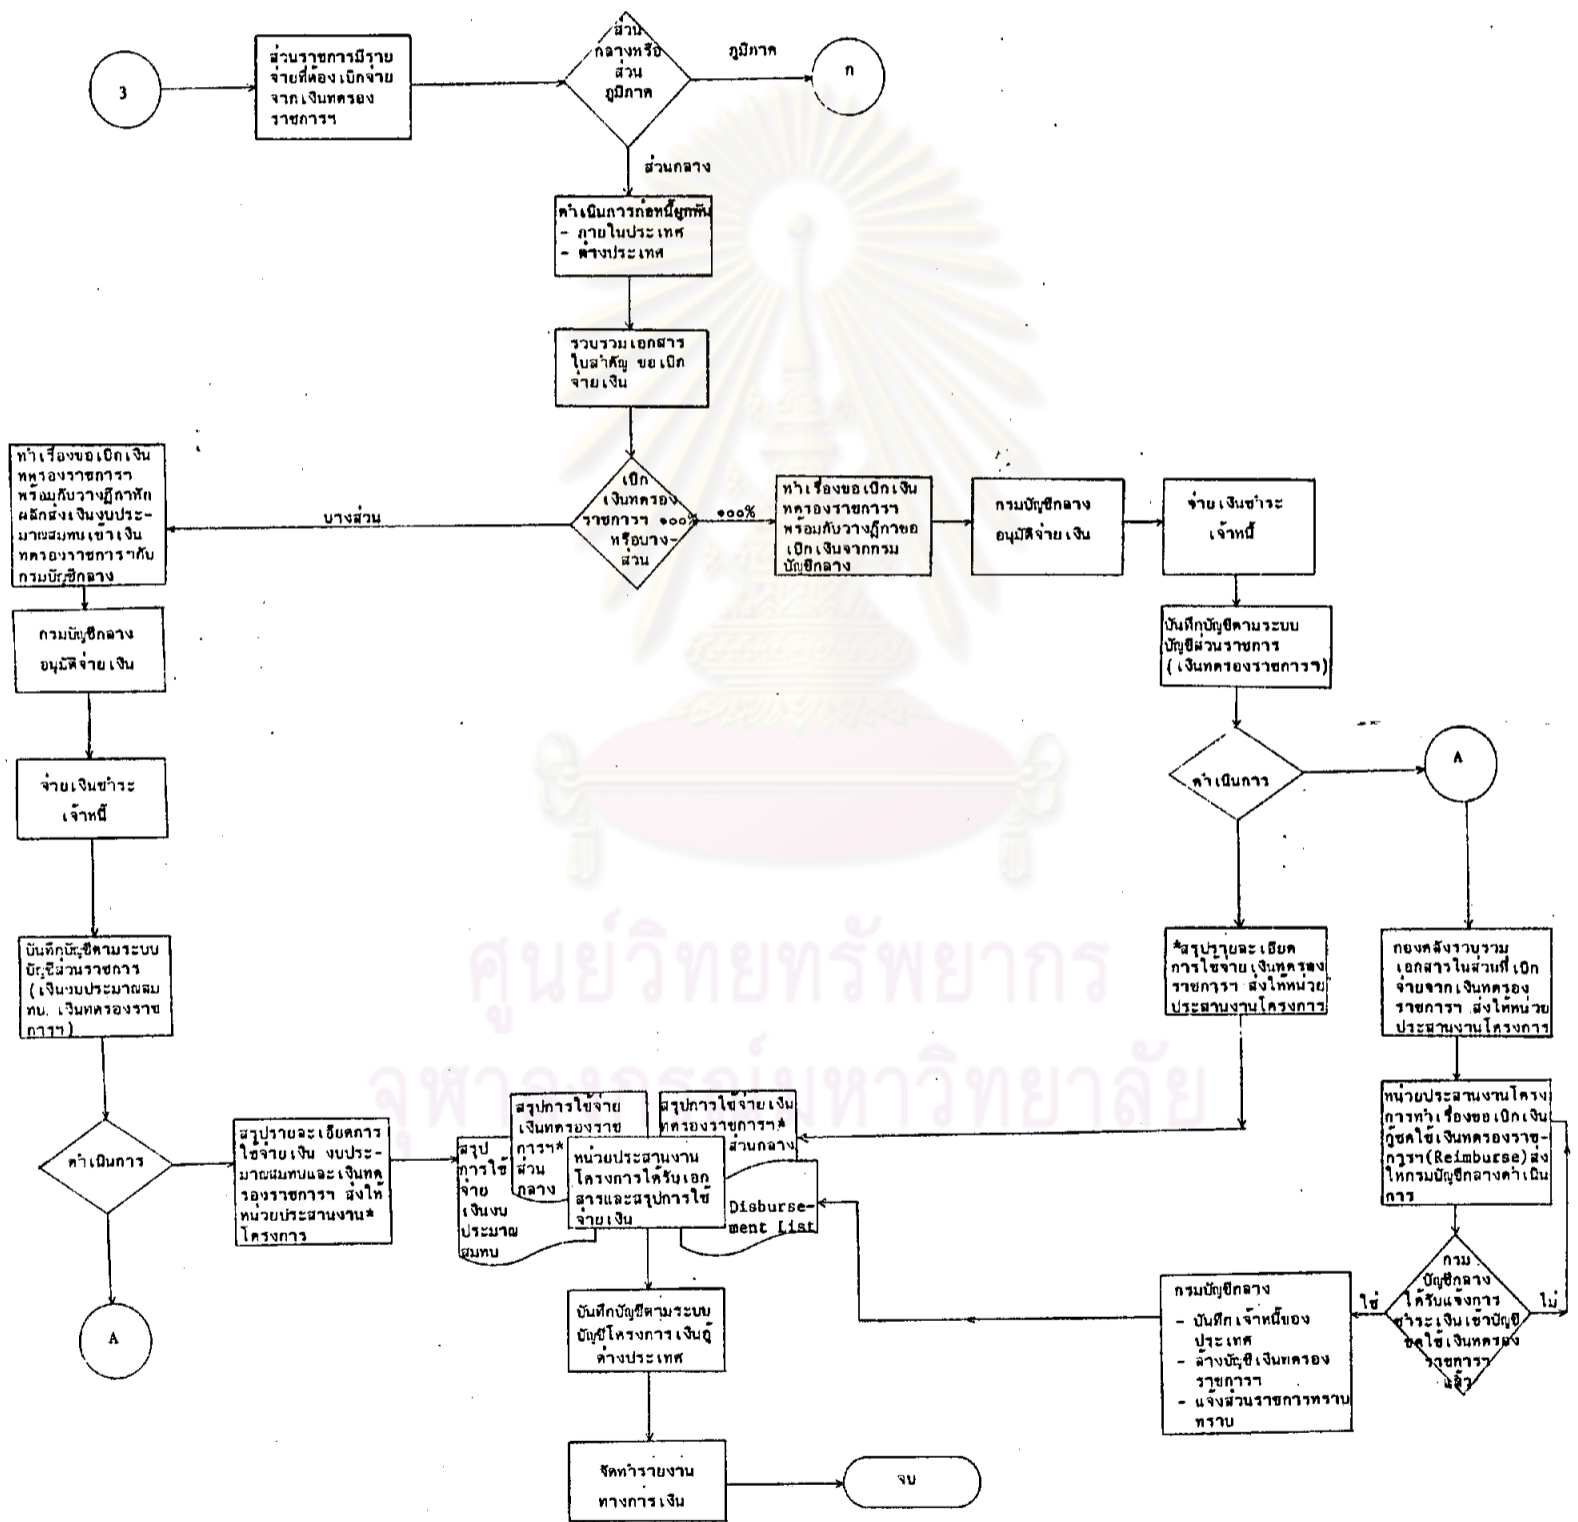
3

ส่วนราชการมีรายจ่ายที่ต้องเบิกจ่ายจากเงินทดรองราชการฯ

ส่วนกลางหรือส่วนภูมิภาค

ภูมิภาค

ก

ส่วนกลาง

ดำเนินการก่อหนี้ผูกพัน
- ภายในประเทศ
- ต่างประเทศ

รวบรวมเอกสารใบสำคัญ ขอเบิกจ่ายเงิน

เบิกเงินทดรองราชการฯ ๑๐๐% หรือบางส่วน

บางส่วน

๑๐๐%

ทำเรื่องขอเบิกเงินทดรองราชการฯ พร้อมกับวางฎีกาหักผลักส่งเงินงบประมาณสมทบเข้าเงินทดรองราชการฯกับกรมบัญชีกลาง

ทำเรื่องขอเบิกเงินทดรองราชการฯ พร้อมกับวางฎีกาขอเบิกเงินจากกรมบัญชีกลาง

กรมบัญชีกลางอนุมัติจ่ายเงิน

จ่ายเงินชำระเจ้าหนี้

บันทึกบัญชีตามระบบบัญชีส่วนราชการ (เงินทดรองราชการฯ)

ดำเนินการ

A

กรมบัญชีกลางอนุมัติจ่ายเงิน

จ่ายเงินชำระเจ้าหนี้

บันทึกบัญชีตามระบบบัญชีส่วนราชการ (เงินงบประมาณสมทบ. เงินทดรองราชการฯ)

ดำเนินการ

A

*สรุปรายละเอียดการใช้จ่ายเงินทดรองราชการฯ ส่งให้หน่วยประสานงานโครงการ

กองคลังรวบรวมเอกสารในส่วนที่เบิกจ่ายจากเงินทดรองราชการฯ ส่งให้หน่วยประสานงานโครงการ

หน่วยประสานงานโครงการทำเรื่องขอเบิกเงินกู้ชดใช้เงินทดรองราชการฯ(Reimburse) ส่งให้กรมบัญชีกลางดำเนินการ

สรุปรายละเอียดการใช้จ่ายเงิน งบประมาณสมทบและเงินทดรองราชการฯ ส่งให้หน่วยประสานงาน*โครงการ

สรุปการใช้จ่ายเงินงบประมาณสมทบ

สรุปการใช้จ่ายเงินทดรองราชการฯ* ส่วนกลาง

สรุปการใช้จ่ายเงินทดรองราชการฯ* ส่วนกลาง

หน่วยประสานงานโครงการได้รับเอกสารและสรุปการใช้จ่ายเงิน

Disbursement List

กรมบัญชีกลางได้รับแจ้งการชำระเงินเข้าบัญชีชดใช้เงินทดรองราชการฯแล้ว

ใช่

ไม่

กรมบัญชีกลาง
- บันทึกเจ้าหนี้ของประเทศ
- ล้างบัญชีเงินทดรองราชการฯ
- แจ้งส่วนราชการทราบทราบ

บันทึกบัญชีตามระบบบัญชีโครงการเงินกู้ต่างประเทศ

จัดทำรายงานทางการเงิน

จบ

ศูนย์วิทยทรัพยากร
จุฬาลงกรณ์มหาวิทยาลัย